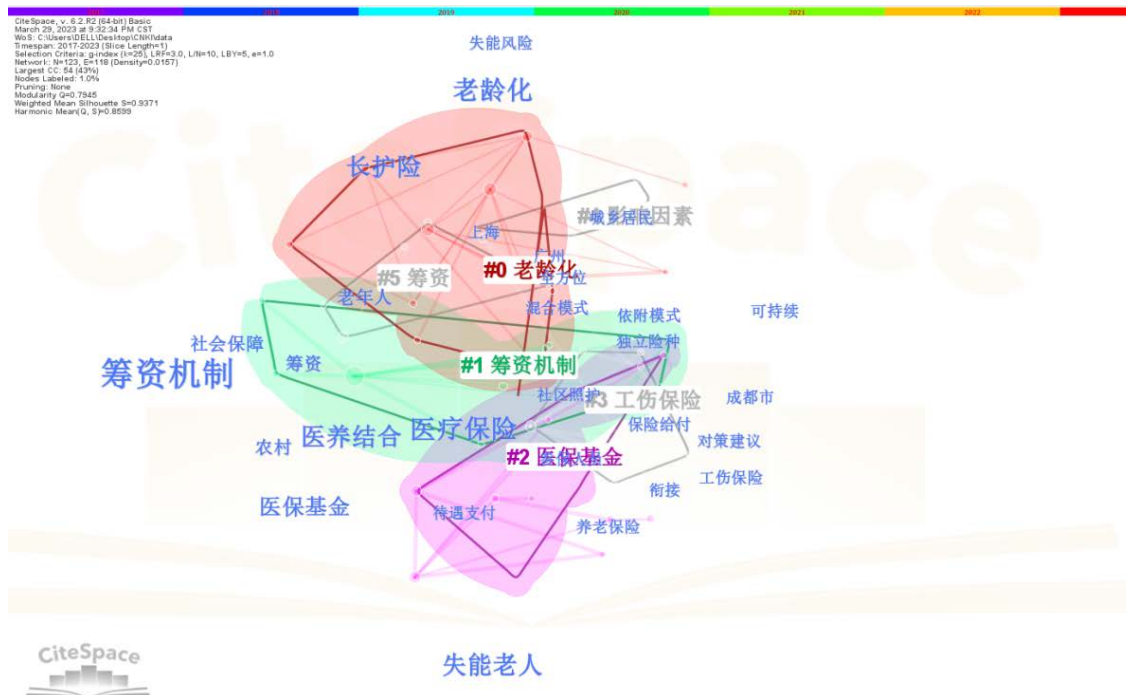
2017 2018 2019 2020 2021 2022

CiteSpace, v. 6.2.R2 (64-bit) Basic
March 29, 2023 at 9:32:34 PM CST
WoS: C:\Users\DELL\Desktop\CNKIdata
Timespan: 2017-2023 (Slice Length=1)
Selection Criteria: g-index (k=25), LRF=3.0, L/N=10, LBY=5, e=1.0
Network: N=123, E=118 (Density=0.0157)
Largest CC: 54 (43%)
Nodes Labeled: 1.0%
Pruning: None
Modularity Q=0.7945
Weighted Mean Silhouette S=0.9371
Harmonic Mean(Q, S)=0.8599

失能风险
老龄化
长护险
#4 影响因素
城乡居民
上海
广州
#5 筹资
#0 老龄化
全方位
老年人
混合模式
依附模式
可持续
社会保障
独立险种
筹资
#1 筹资机制
筹资机制
社区照护
#3 工伤保险
成都市
保险给付
医养结合
医疗保险
对策建议
农村
#2 医保基金
工伤保险
衔接
医保基金
待遇支付
养老保险
CiteSpace
失能老人